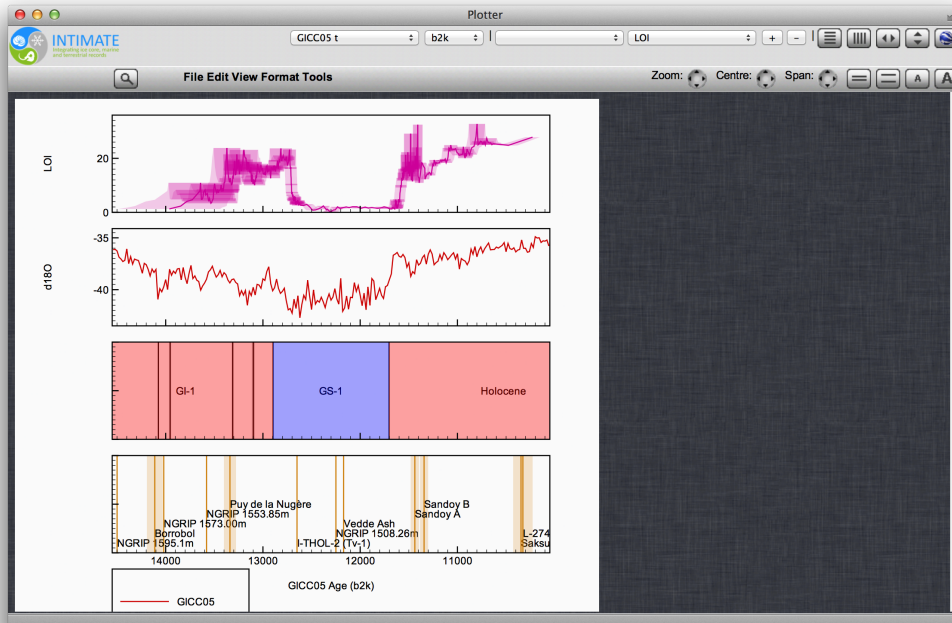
Plotter

INTIMATE
integrating ice core, marine and terrestrial records

GICC05 t
b2k
LOI
+
-

File Edit View Format Tools

Zoom:
Centre:
Span:
A
A

LOI
20
0

d18O
-35
-40

GI-1
GS-1
Holocene

NGRIP 1595.1m
Borrobol
NGRIP 1573.00m
NGRIP 1553.85m
Puy de la Nugère
I-THOL-2 (Tv-1)
NGRIP 1508.26m
Vedde Ash
Sandoy A
Sandoy B
L-274
Saksu

14000
13000
12000
11000

GICC05 Age (b2k)

GICC05